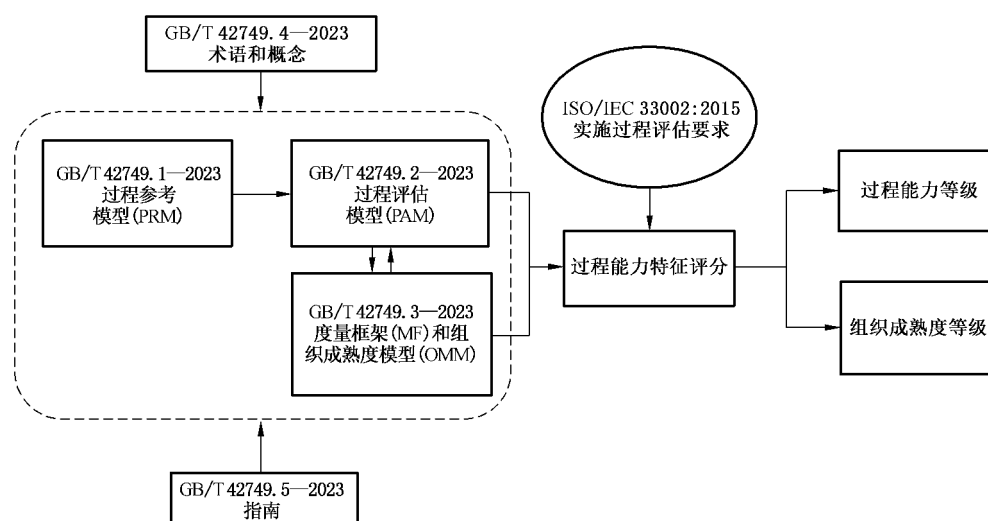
GB/T 42749.4—2023
术语和概念

ISO/IEC 33002:2015
实施过程评估要求

GB/T 42749.1—2023
过程参考
模型(PRM)

GB/T 42749.2—2023
过程评估
模型(PAM)

GB/T 42749.3—2023
度量框架(MF)和组
织成熟度模型(OMM)

过程能力特征评分

过程能力等级

组织成熟度等级

GB/T 42749.5—2023
指南